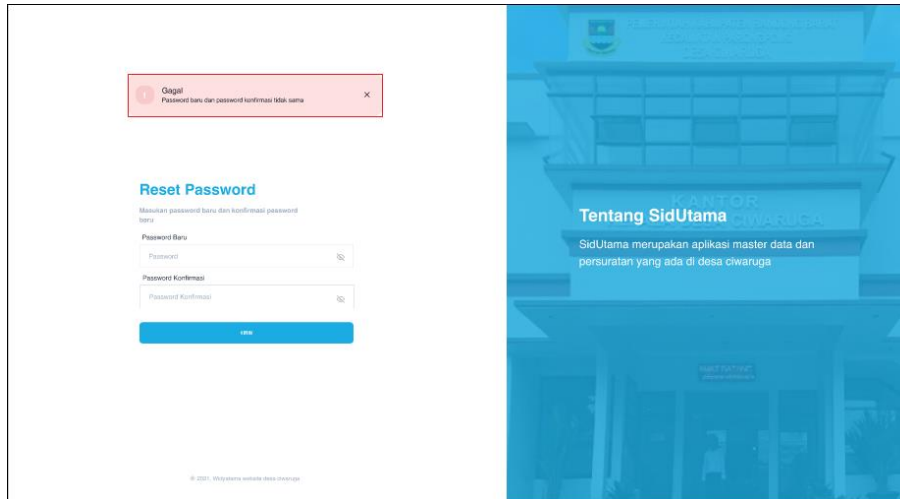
Gagal
Password baru dan password konfirmasi tidak sama

Reset Password

Masukan password baru dan konfirmasi password baru

Password Baru

Password

Password Konfirmasi

Password Konfirmasi

ubah

© 2021. Widyatama website desa ciwaruga

KANTOR
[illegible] CIWARUGA

Tentang SidUtama

SidUtama merupakan aplikasi master data dan persuratan yang ada di desa ciwaruga